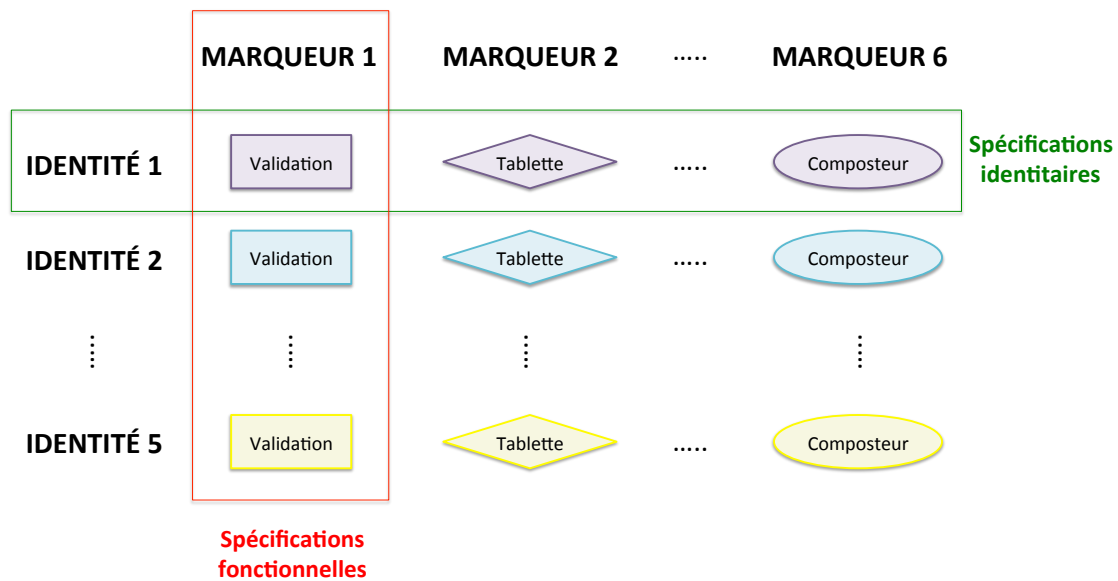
MARQUEUR 1 MARQUEUR 2 ..... MARQUEUR 6

IDENTITÉ 1 Validation Tablette ..... Composteur

Spécifications identitaires

IDENTITÉ 2 Validation Tablette ..... Composteur

⋮ ⋮ ⋮ ⋮

IDENTITÉ 5 Validation Tablette ..... Composteur

Spécifications fonctionnelles